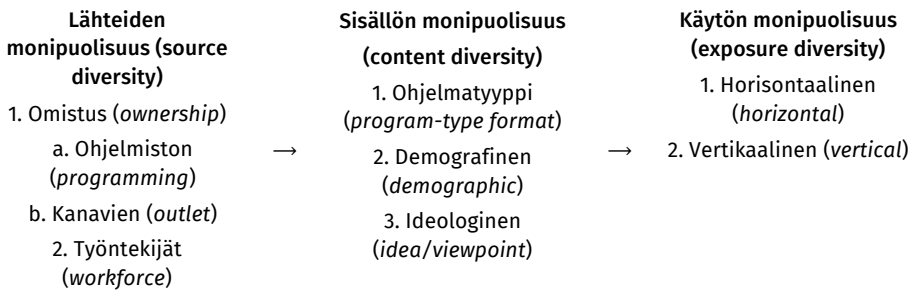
Lähteiden monipuolisuus (source diversity)

1. Omistus (ownership)

a. Ohjelmiston (programming)

b. Kanavien (outlet)

2. Työntekijät (workforce)

⟶

Sisällön monipuolisuus (content diversity)

1. Ohjelmatyyppi (program-type format)

2. Demografinen (demographic)

3. Ideologinen (idea/viewpoint)

⟶

Käytön monipuolisuus (exposure diversity)

1. Horisontaalinen (horizontal)

2. Vertikaalinen (vertical)